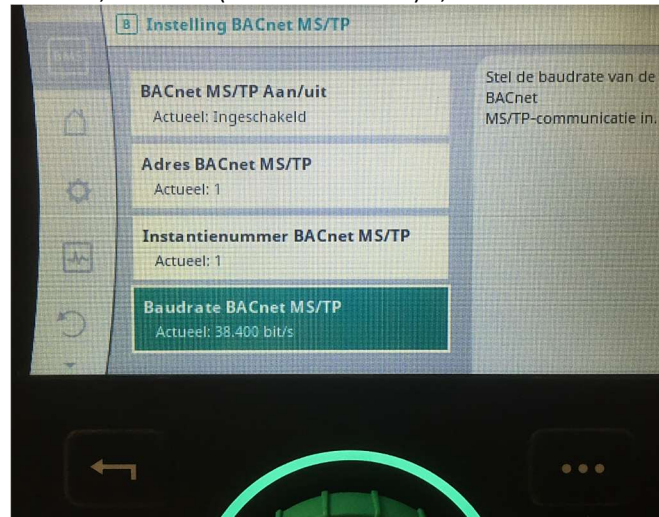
B Instelling BACnet MS/TP

BACnet MS/TP Aan/uit
Actueel: Ingeschakeld

Adres BACnet MS/TP
Actueel: 1

Instantienummer BACnet MS/TP
Actueel: 1

Baudrate BACnet MS/TP
Actueel: 38.400 bit/s

Stel de baudrate van de BACnet MS/TP-communicatie in.